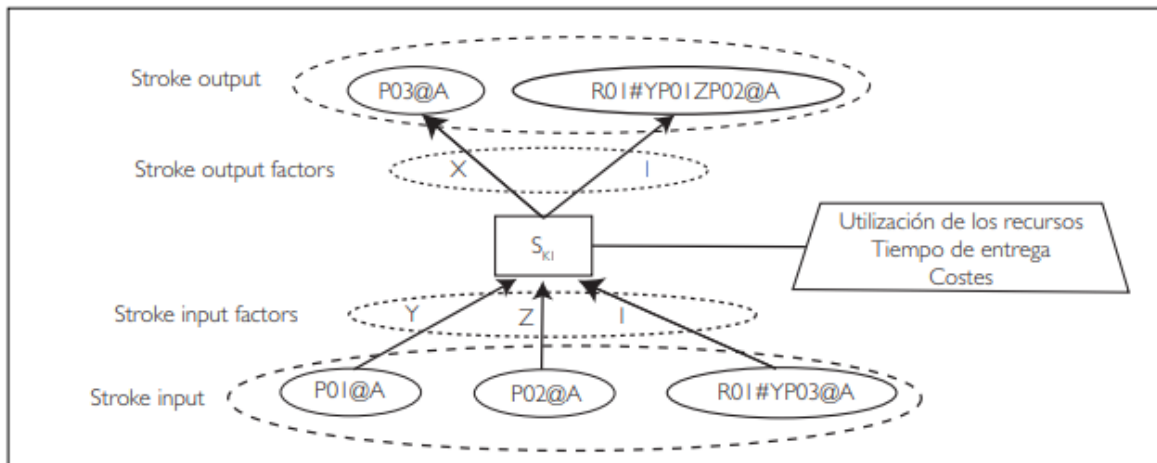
Stroke output

P03@A

R01#YP01ZP02@A

Stroke output factors

X

1

$S_{K1}$

Utilización de los recursos
Tiempo de entrega
Costes

Stroke input factors

Y

Z

1

Stroke input

P01@A

P02@A

R01#YP03@A